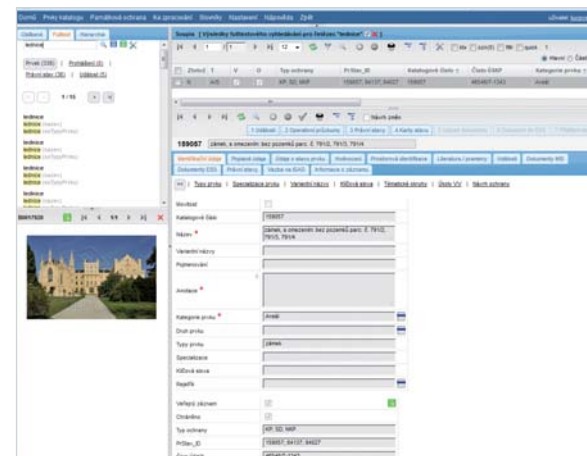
Domů Prvky katalogu Památková ochrana Ke zpracování Slovníky Nastavení Nápověda Zpět

Sestava | Výsledky fulltextového vyhledávání pro hledání "lednice"

Oddíl Titulky Fulltext Hierarchie

lednice

Prvek (336) | Protokol (8) | Právní akt (38) | Událost (5)

1/15

lednice
lednice
lednice

Zámek, a omezení pro pozemek parc. č. 791/2, 791/3, 791/4

| Zbytek | T | V | O | Typ ochrany | PrSten_ID | Katalogové číslo | Číslo ÚSKP | Kategorie prvku |
|---|---|---|---|---|---|---|---|---|
| | A/S | | | KP, SD, NKP | 159057, 84137, 84027 | 159057 | 465467-1343 | Areál |

1 Události 2 Operativní průzkumy 3 Právní akty 4 Karty akce

159057 zámek, a omezení pro pozemek parc. č. 791/2, 791/3, 791/4

Identifikační údaje Popisné údaje Údaje o stavu prvku Hodnocení Prostorová identifikace Literatura / prameny Události Dokumenty MS Dokumenty DSS Právní akty Vazba na ISAS Informace o záznamu

Typy prvku | Specializace prvku | Variantní názvy | Klíčová slova | Tématické skupiny | Stoly VV | Návrh ochrany

Monitorat
Katalogové číslo 159057
Název * zámek, a omezení pro pozemek parc. č. 791/2, 791/3, 791/4
Variantní názvy
Poznámka
Anotace *
Kategorie prvku * Areál
Druh prvku
Typy prvku zámek
Specializace
Klíčová slova
Rejstřík
Veřejný záznam
Ohrožený
Typ ochrany KP, SD, NKP
PrSten_ID 159057, 84137, 84027